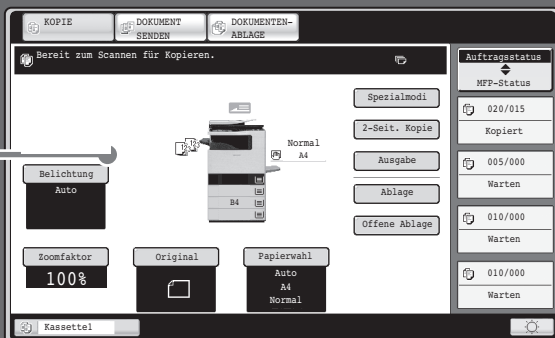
KOPIE
DOKUMENT SENDEN
DOKUMENTEN-ABLAGE

Bereit zum Scannen für Kopieren.

Spezialmodi
2-Seit. Kopie
Ausgabe
Ablage
Offene Ablage

Normal
A4
B4

Belichtung
Auto

Zoomfaktor
100%

Original

Papierwahl
Auto
A4
Normal

Auftragsstatus
MFP-Status

020/015
Kopiert

005/000
Warten

010/000
Warten

010/000
Warten

Kassette1